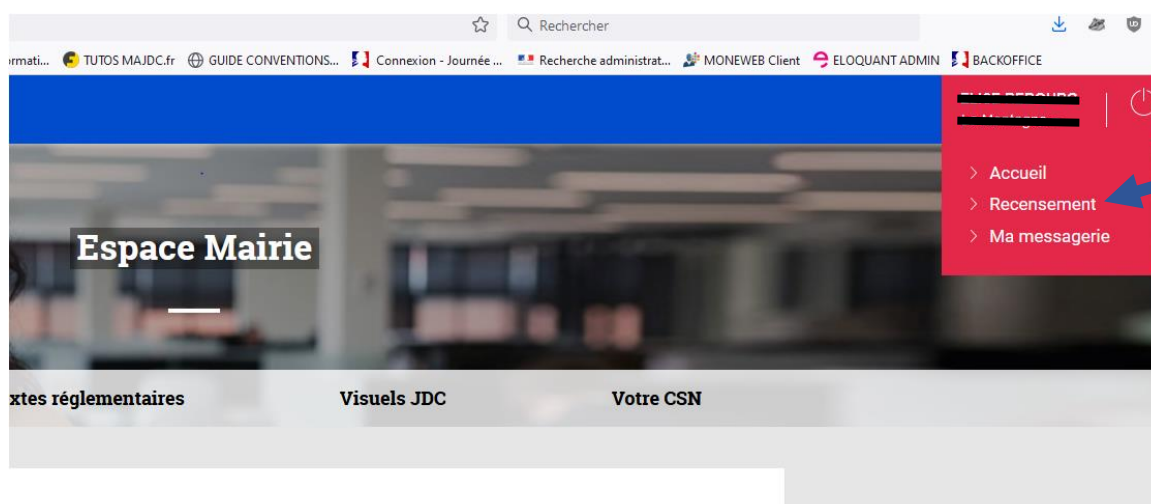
Rechercher

rmati... TUTOS MAJDC.fr GUIDE CONVENTIONS... Connexion - Journée ... Recherche administrat... MONEWEB Client ELOQUANT ADMIN BACKOFFICE

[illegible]
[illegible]

> Accueil
> Recensement
> Ma messagerie

Espace Mairie

xtes réglementaires
Visuels JDC
Votre CSN